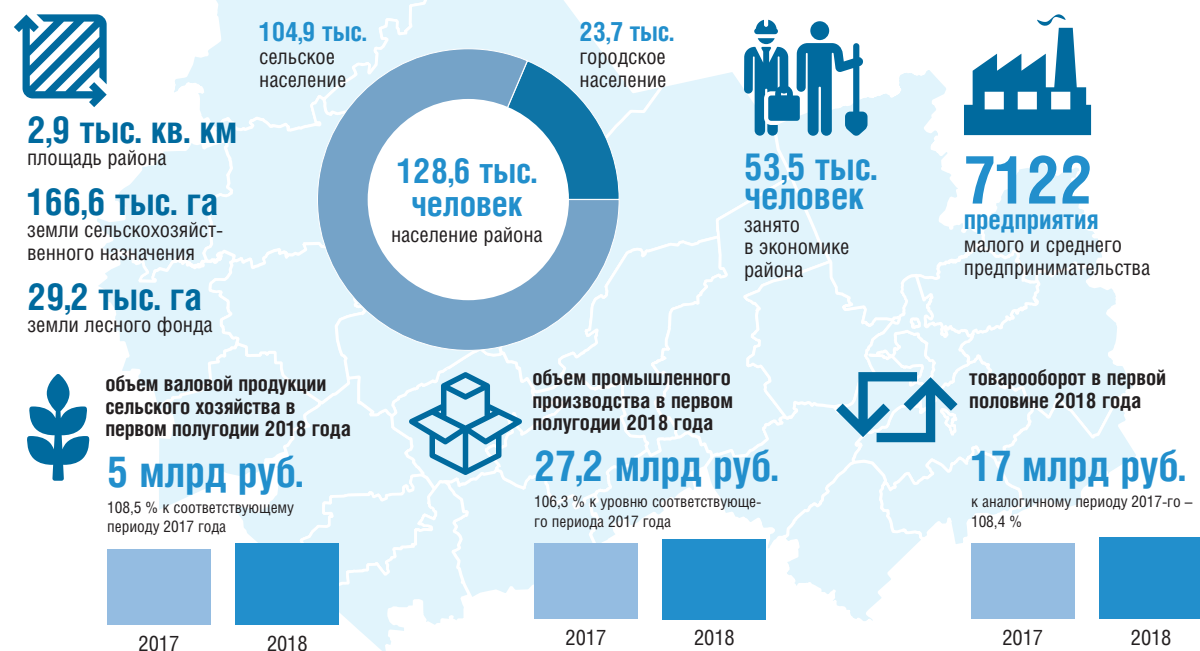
2,9 тыс. кв. км
площадь района

166,6 тыс. га
земли сельскохозяйственного назначения

29,2 тыс. га
земли лесного фонда

104,9 тыс.
сельское население

23,7 тыс.
городское население

128,6 тыс. человек
население района

53,5 тыс. человек
занято в экономике района

7122
предприятия
малого и среднего предпринимательства

объем валовой продукции сельского хозяйства в первом полугодии 2018 года

5 млрд руб.
108,5 % к соответствующему периоду 2017 года

2017
2018

объем промышленного производства в первом полугодии 2018 года

27,2 млрд руб.
106,3 % к уровню соответствующего периода 2017 года

2017
2018

товарооборот в первой половине 2018 года

17 млрд руб.
к аналогичному периоду 2017-го – 108,4 %

2017
2018